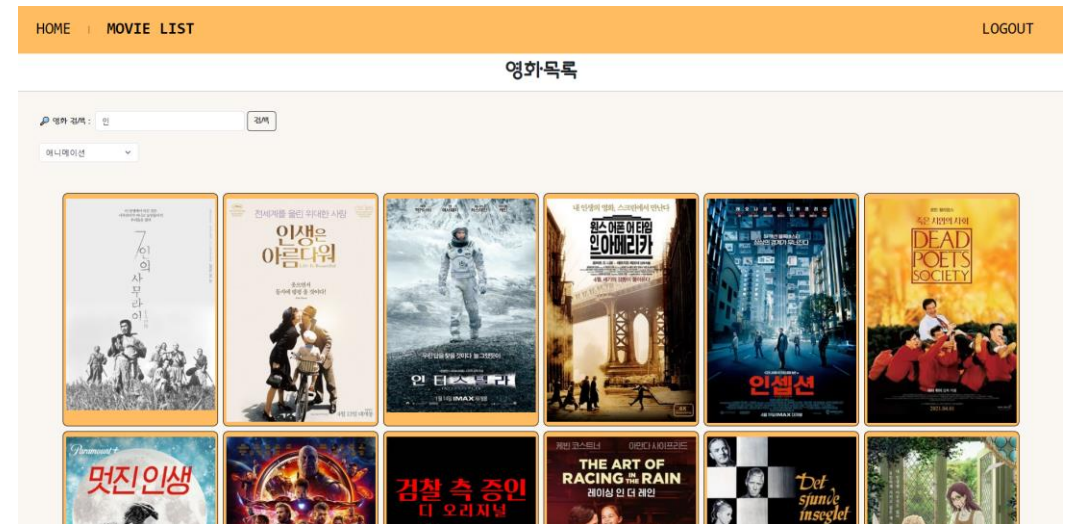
HOME | MOVIE LIST

LOGOUT

영화목록

영화 검색 : 인 검색

애니메이션

7인의 사무라이

전세계를 울린 위대한 사랑
인생은 아름다워
Life Is Beautiful

인터스텔라
IMAX

내 인생의 영화, 스크린에서 만난다
원스 어폰 어 타임 인 아메리카

인셉션

죽은 시인의 사회
DEAD POETS SOCIETY

Paramount
멋진 인생

검찰 측 증인
더 오리지널

THE ART OF RACING IN THE RAIN
레이싱 인 더 레인

Det sjunde inseglet